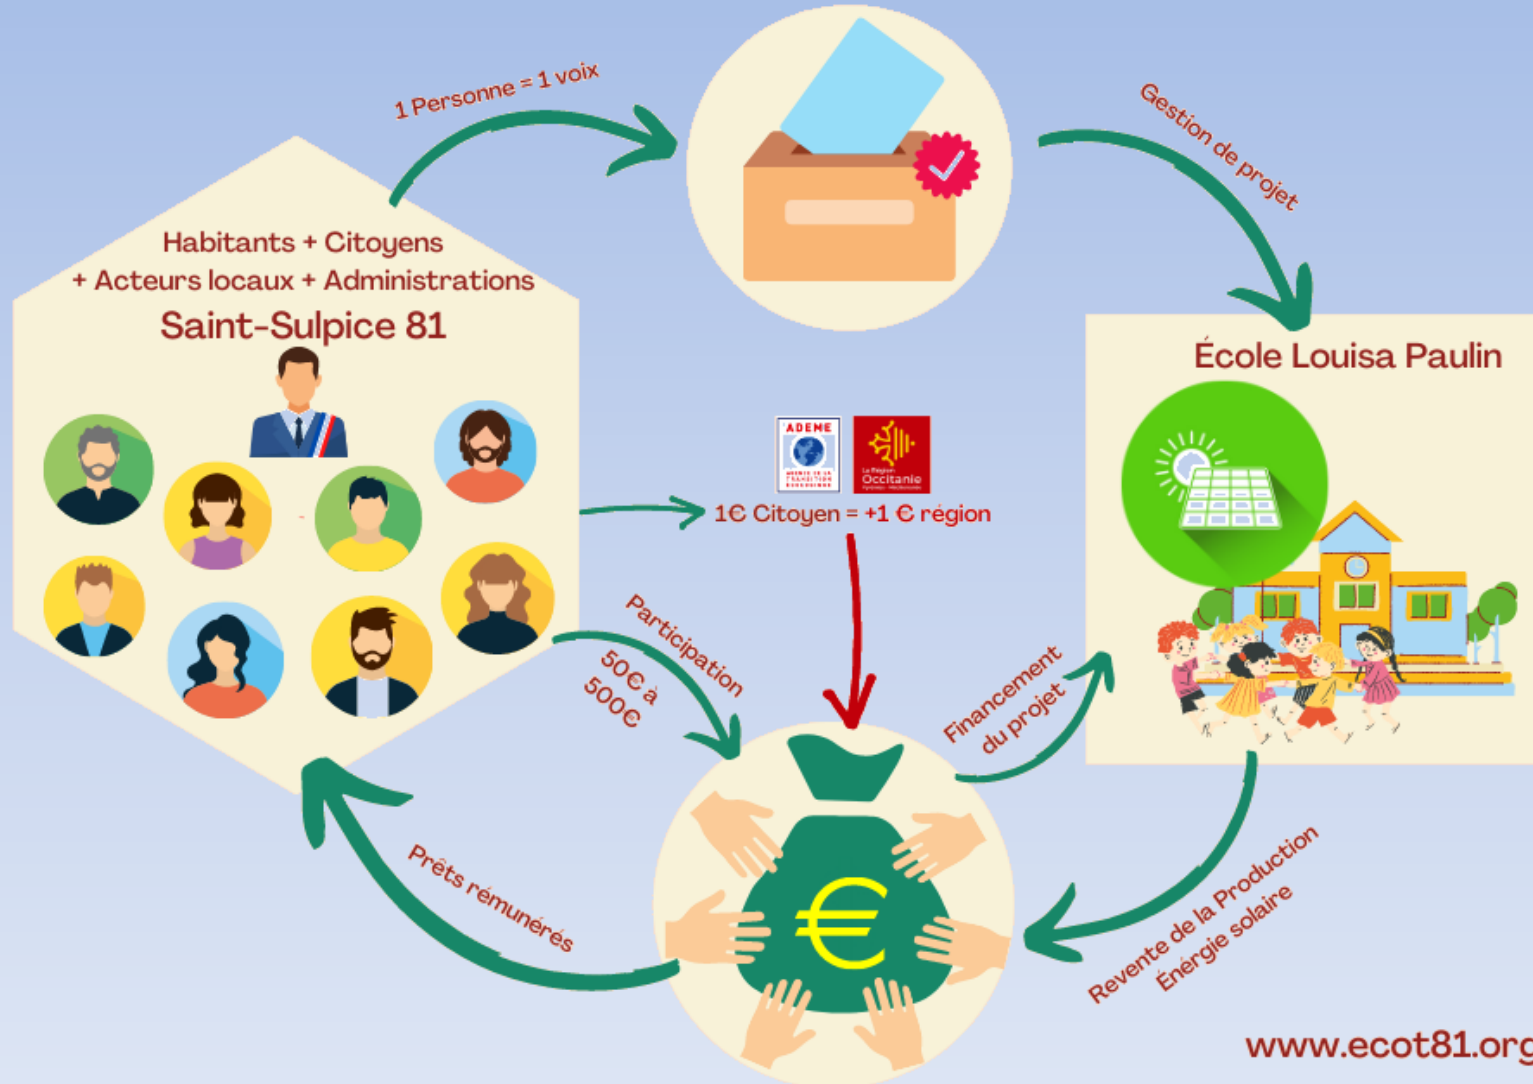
1 Personne = 1 voix

Gestion de projet

Habitants + Citoyens
+ Acteurs locaux + Administrations
Saint-Sulpice 81

École Louisa Paulin

ADEME

Occitanie

1€ Citoyen = +1 € région

Participation
50€ à 500€

Financement du projet

Prêts rémunérés

Revente de la Production Énergie solaire

€

www.ecot81.org